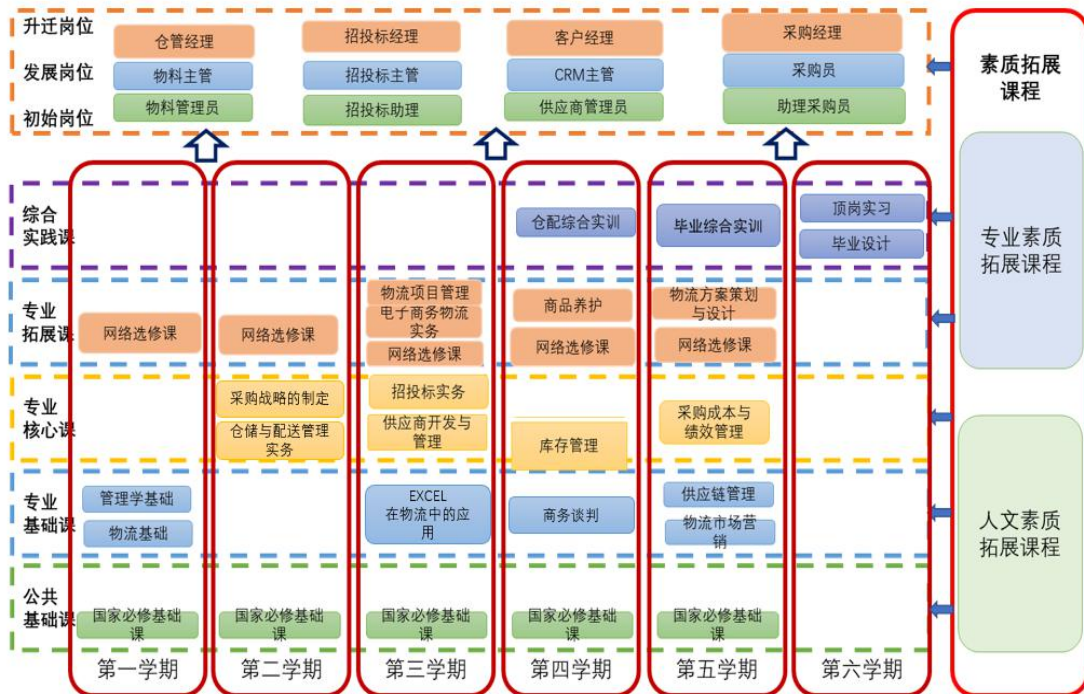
升迁岗位
发展岗位
初始岗位

仓管经理
物料主管
物料管理员

招投标经理
招投标主管
招投标助理

客户经理
CRM主管
供应商管理员

采购经理
采购员
助理采购员

素质拓展课程

综合实践课

专业拓展课

专业核心课

专业基础课

公共基础课

第一学期
网络选修课
管理学基础
物流基础
国家必修基础课

第二学期
网络选修课
采购战略的制定
仓储与配送管理实务
国家必修基础课

第三学期
物流项目管理
电子商务物流实务
网络选修课
招投标实务
供应商开发与管理
EXCEL在物流中的应用
国家必修基础课

第四学期
仓配综合实训
商品养护
网络选修课
库存管理
商务谈判
国家必修基础课

第五学期
毕业综合实训
物流方案策划与设计
网络选修课
采购成本与绩效管理
供应链管理
物流市场营销
国家必修基础课

第六学期
顶岗实习
毕业设计

专业素质拓展课程

人文素质拓展课程